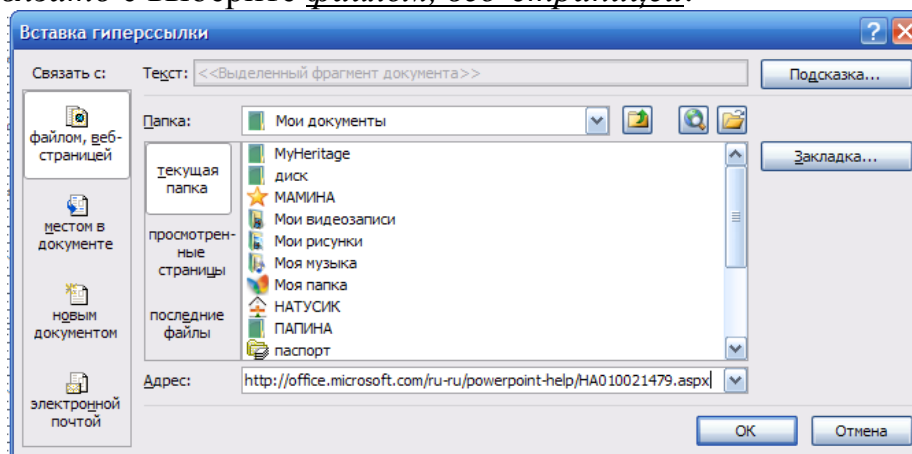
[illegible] файлом, веб-страницей.

Вставка гиперссылки

Связать с:

файлом, веб-страницей

местом в документе

новым документом

электронной почтой

Текст: <<Выделенный фрагмент документа>>

Подсказка...

Папка: Мои документы

текущая папка

просмотренные страницы

последние файлы

MyHeritage
диск
МАМИНА
Мои видеозаписи
Мои рисунки
Моя музыка
Моя папка
НАТУСИК
ПАПИНА
паспорт

Закладка...

Адрес: http://office.microsoft.com/ru-ru/powerpoint-help/HA010021479.aspx

ОК

Отмена